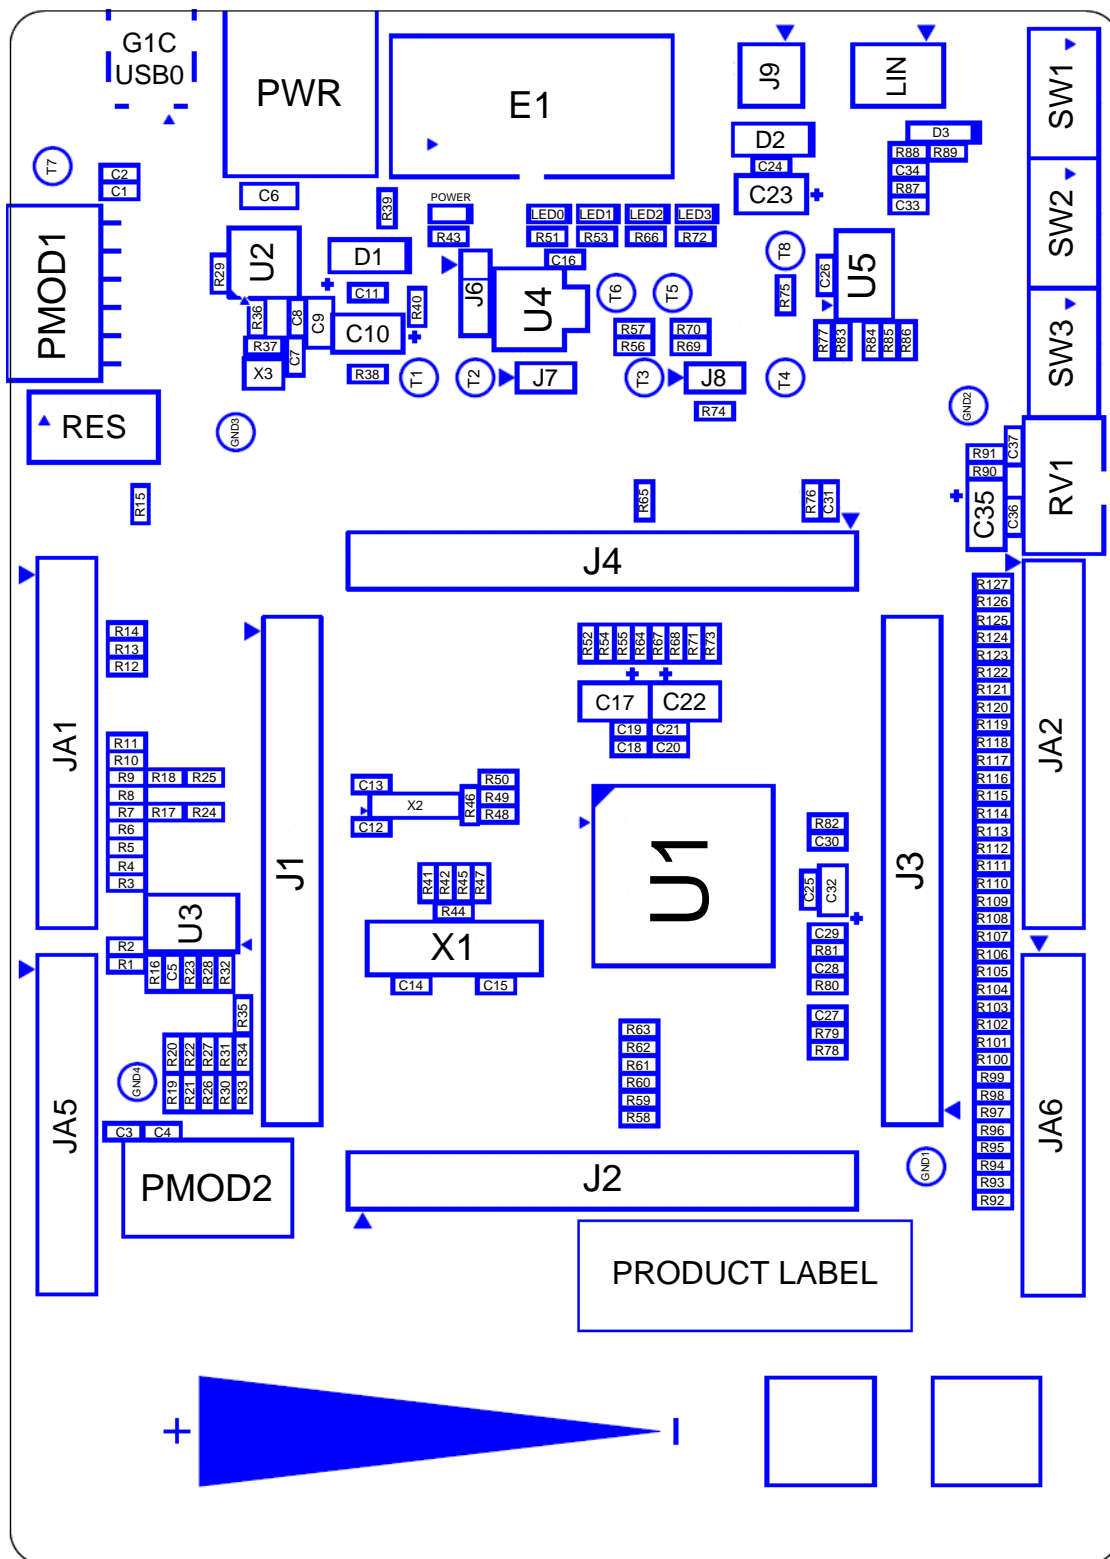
G1C USB0

PWR

E1

J9

LIN

SW1

D2

D3

C24

R88 R89

C34

C23

R87

C33

SW2

T7

C2

C1

C6

R39

POWER

LED0 LED1 LED2 LED3

R43

R51 R53 R66 R72

PMOD1

R29

U2

D1

C16

T8

C11

J6

U4

T6

T5

C26

U5

R40

R75

R36

C8

C9

C10

R57 R70

R56 R69

R77 R83 R84 R85 R86

R37

C7

SW3

X3

R38

T1

T2

J7

T3

J8

T4

R74

RES

GND3

GND2

R91

C37

R90

RV1

R15

R65

R76

C31

C35

C36

J4

JA1

R14

R13

R12

J1

R52 R54 R55 R64 R67 R68 R71 R73

J3

JA2

C17

C22

C19 C21

C18 C20

R127
R126
R125
R124
R123
R122
R121
R120
R119
R118
R117
R116
R115
R114
R113
R112
R111
R110
R109
R108
R107
R106
R105
R104
R103
R102
R101
R100
R99
R98
R97
R96
R95
R94
R93
R92

R11

R10

R9 R18 R25

R8

R7 R17 R24

R6

R5

R4

R3

C13

X2

R50

R46

R49

R48

C12

U1

R82

C30

C25

C32

R41 R42 R45 R47

R44

U3

X1

R2

R1

R16 C5 R23 R28 R32

C29

R81

C28

R80

C14

C15

JA5

R35

C27

R79

R78

R20 R22 R27 R31 R34

R63

R62

R61

R60

R59

R58

GND4

R19 R21 R26 R30 R33

JA6

C3 C4

PMOD2

J2

GND1

PRODUCT LABEL

+

-